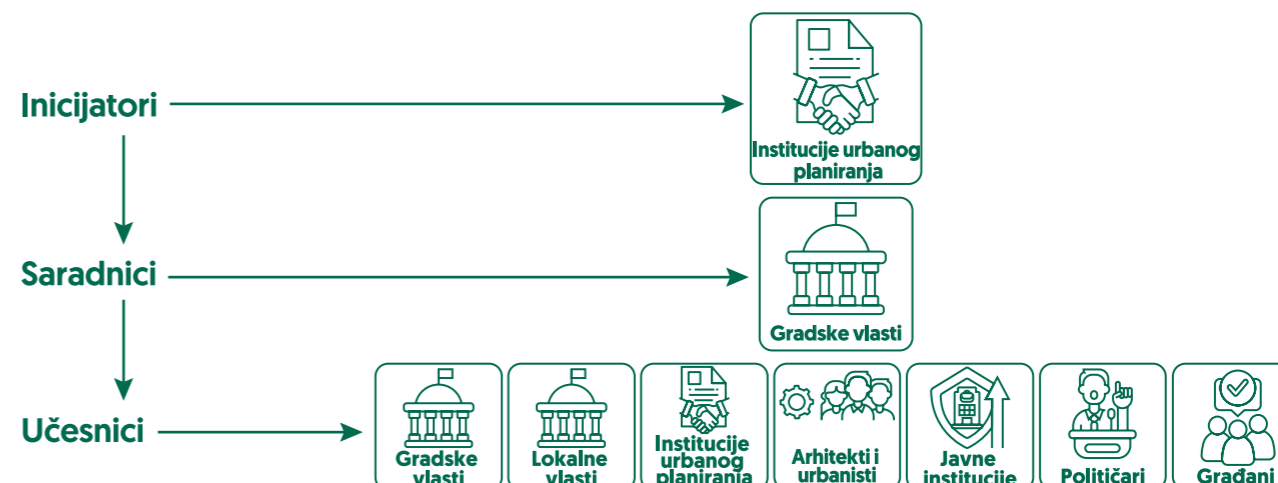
Inicijatori

Institucije urbanog planiranja

Saradnici

Gradske vlasti

Učesnici

Gradske vlasti

Lokalne vlasti

Institucije urbanog planiranja

Arhitekti i urbanisti

Javne institucije

Političari

Građani